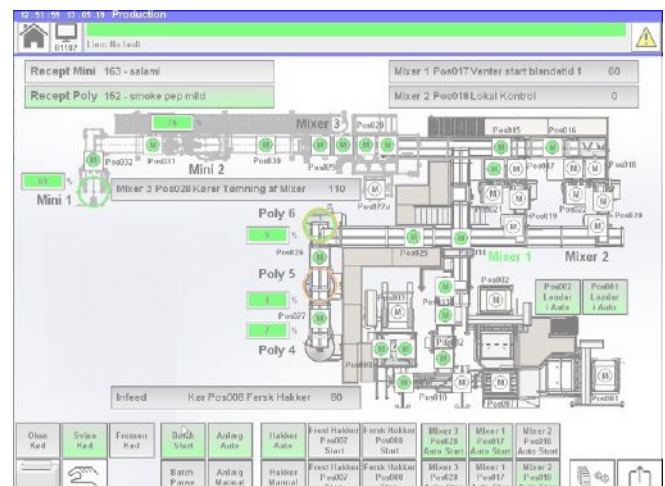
12:51:59 13.05.19 Production

01102 Linc Default

Recept Mini 163 - salami

Recept Poly 162 - smoke pep mild

Mixer 1 Pos017 Venter start blandetid 1 60

Mixer 2 Pos018 Lokal Kontrol 0

Mixer 3

Pos020

Pos015

Pos016

Pos032

Pos031

Mini 2

Pos030

Pos025

Pos017

Pos018

Mini 1

Mixer 3 Pos028 Kører Tømning af Mixer 110

Pos027a

Pos021

Pos019

Pos022

Pos029

Poly 6

Pos026

Pos025

Mixer 1

Mixer 2

Poly 5

Pos002

Pos027

Pos003

Poly 4

Pos004

Pos005

Pos010

Pos001

Pos003

Pos002 Loader i Auto

Pos001 Loader i Auto

Infeed

Kør Pos008 Fersk Hakker 80

Okse Kød

Svine Kød

Frossen Kød

Batch Start

Anlæg Auto

Hakker Auto

Frost Hakker Pos007 Start

Fersk Hakker Pos008 Start

Mixer 3 Pos028 Auto Start

Mixer 1 Pos017 Auto Start

Mixer 2 Pos018 Auto Start

Batch Pause

Anlæg Manual

Hakker Manual

Frost Hakker Pos007

Fersk Hakker Pos008

Mixer 3 Pos028

Mixer 1 Pos017

Mixer 2 Pos018